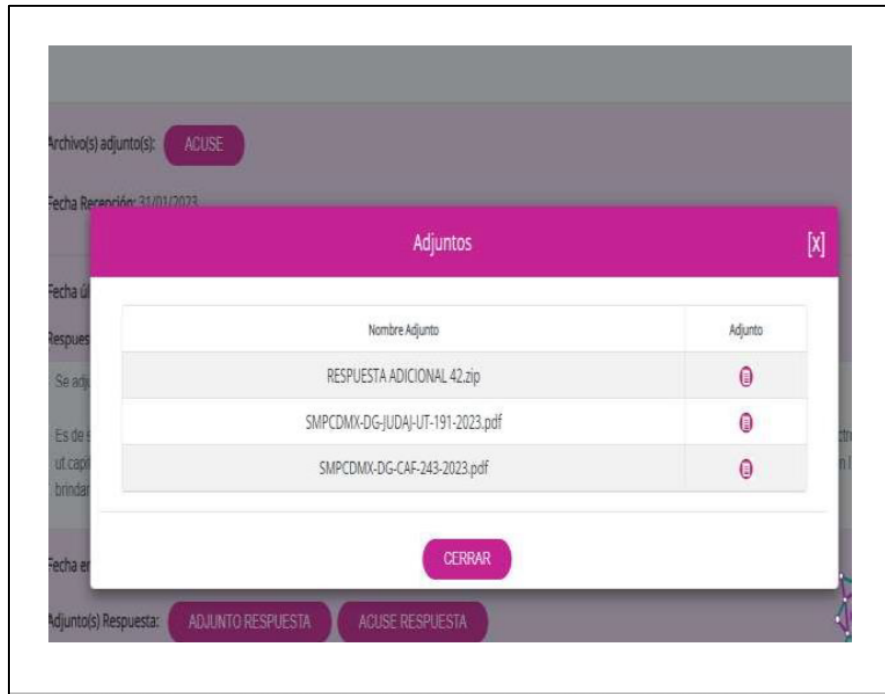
Archivo(s) adjunto(s): ACUSE

Fecha Recepción: 31/01/2023

Fecha úl

Respues

Se adj

Es de s ut capi brindar

Fecha e

Adjuntos [X]

| Nombre Adjunto | Adjunto |
|---|---|
| RESPUESTA ADICIONAL 42.zip | |
| SMPCDMX-DG-JUDAJ-UT-191-2023.pdf | |
| SMPCDMX-DG-CAF-243-2023.pdf | |

CERRAR

Adjunto(s) Respuesta: ADJUNTO RESPUESTA ACUSE RESPUESTA